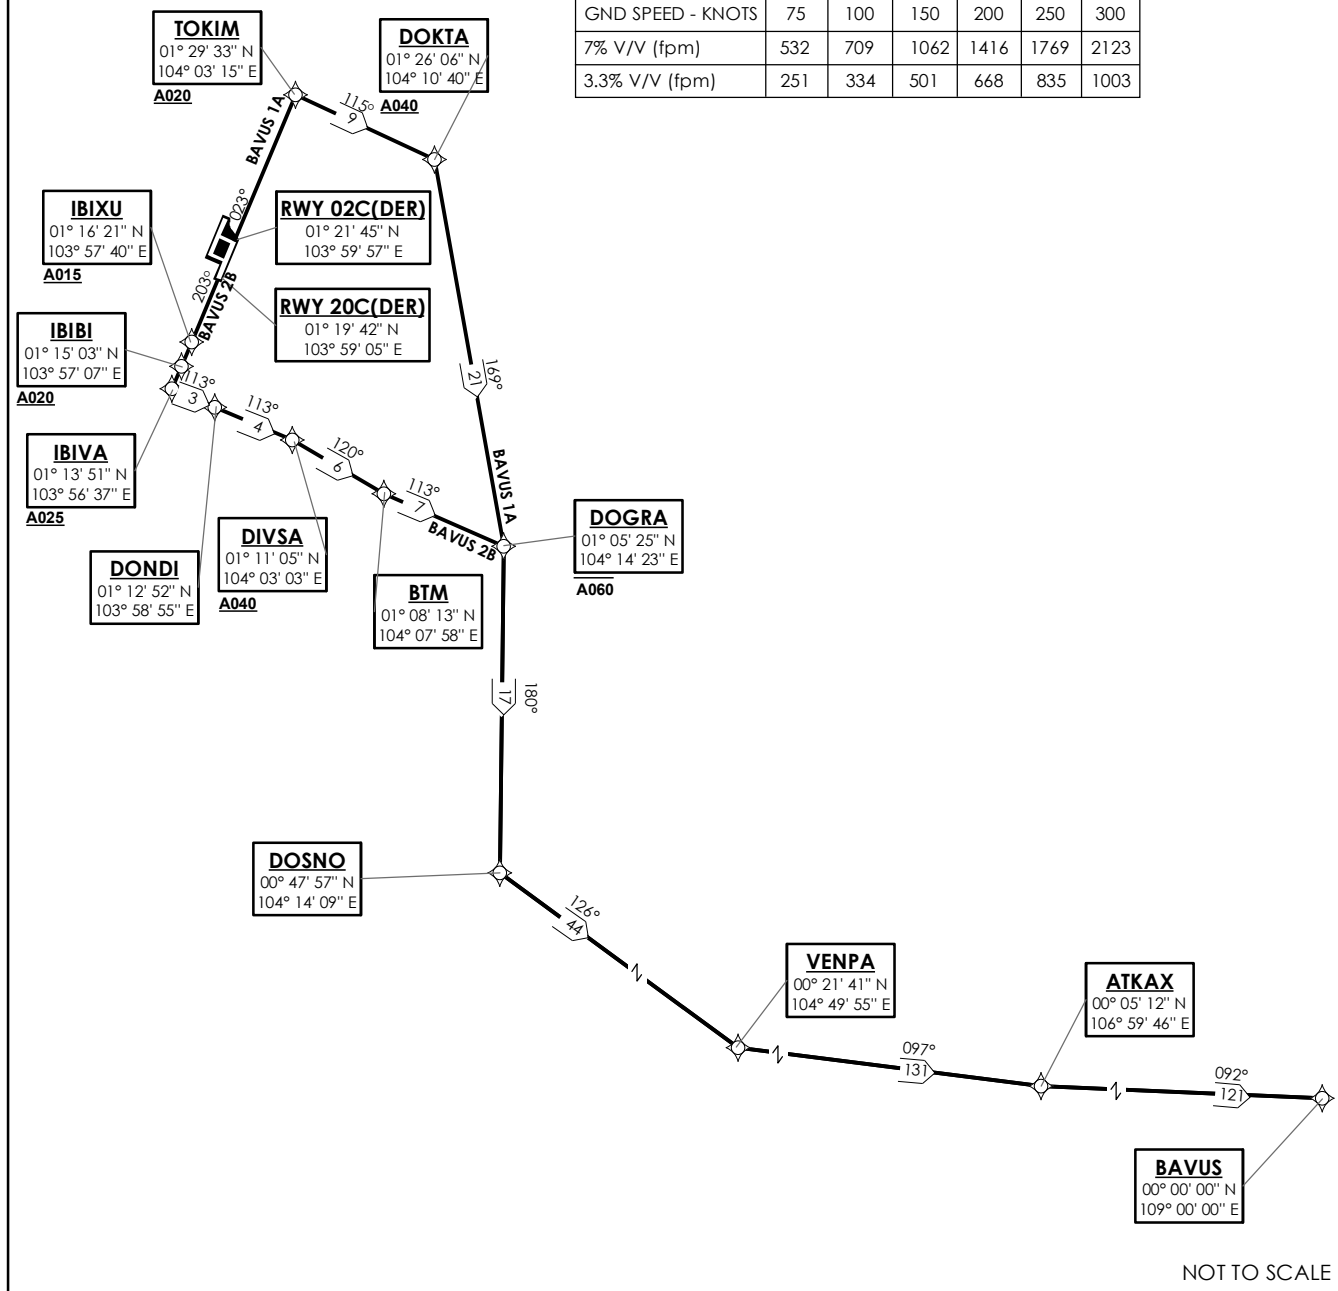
| GND SPEED - KNOTS | 75 | 100 | 150 | 200 | 250 | 300 |
|---|---|---|---|---|---|---|
| 7% V/V (fpm) | 532 | 709 | 1062 | 1416 | 1769 | 2123 |
| 3.3% V/V (fpm) | 251 | 334 | 501 | 668 | 835 | 1003 |

TOKIM
01° 29' 33'' N
104° 03' 15'' E
A020

DOKTA
01° 26' 06'' N
104° 10' 40'' E
A040

115°
9

BAVUS 1A

023°

IBIXU
01° 16' 21'' N
103° 57' 40'' E
A015

RWY 02C(DER)
01° 21' 45'' N
103° 59' 57'' E

203°
BAVUS 2B

RWY 20C(DER)
01° 19' 42'' N
103° 59' 05'' E

IBIBI
01° 15' 03'' N
103° 57' 07'' E
A020

113°
3

169°
21

113°
4

120°
6

IBIVA
01° 13' 51'' N
103° 56' 37'' E
A025

113°
7

BAVUS 1A

BAVUS 2B

DOGRA
01° 05' 25'' N
104° 14' 23'' E
A060

DIVSA
01° 11' 05'' N
104° 03' 03'' E
A040

DONDI
01° 12' 52'' N
103° 58' 55'' E

BTM
01° 08' 13'' N
104° 07' 58'' E

180°
17

DOSNO
00° 47' 57'' N
104° 14' 09'' E

126°
44

VENPA
00° 21' 41'' N
104° 49' 55'' E

ATKAX
00° 05' 12'' N
106° 59' 46'' E

097°
131

092°
121

BAVUS
00° 00' 00'' N
109° 00' 00'' E

NOT TO SCALE